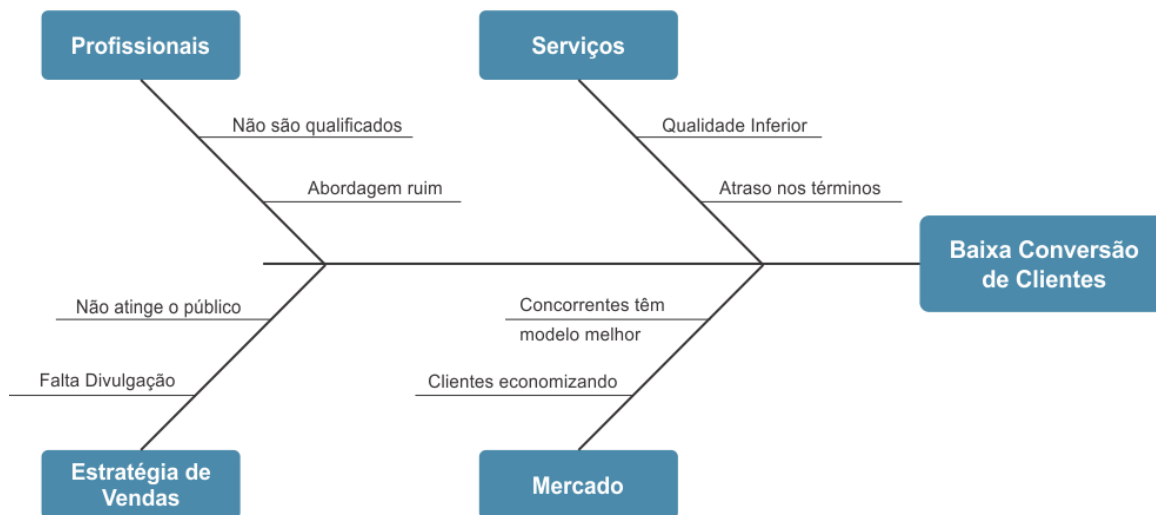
Profissionais

Não são qualificados

Abordagem ruim

Serviços

Qualidade Inferior

Atraso nos términos

Baixa Conversão de Clientes

Não atinge o público

Falta Divulgação

Estratégia de Vendas

Concorrentes têm modelo melhor

Clientes economizando

Mercado